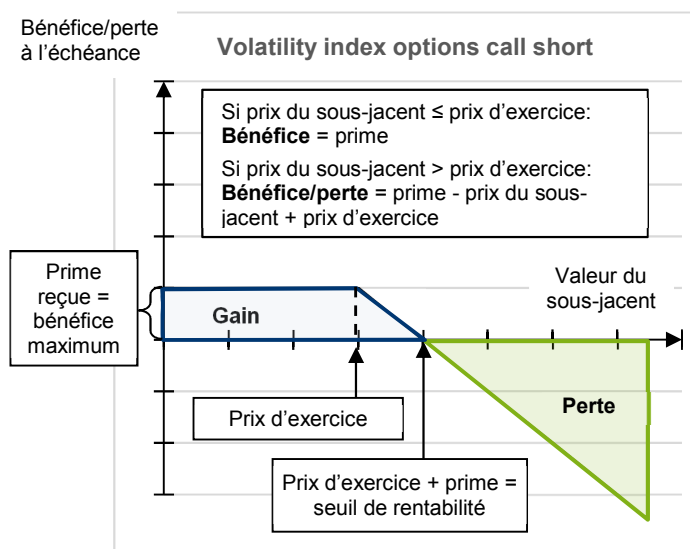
Bénéfice/perte à l’échéance

Volatility index options call short

Si prix du sous-jacent ≤ prix d’exercice:
**Bénéfice** = prime

Si prix du sous-jacent > prix d’exercice:
**Bénéfice/perte** = prime - prix du sous-jacent + prix d’exercice

Prime reçue = bénéfice maximum

Gain

Valeur du sous-jacent

Perte

Prix d’exercice

Prix d’exercice + prime = seuil de rentabilité